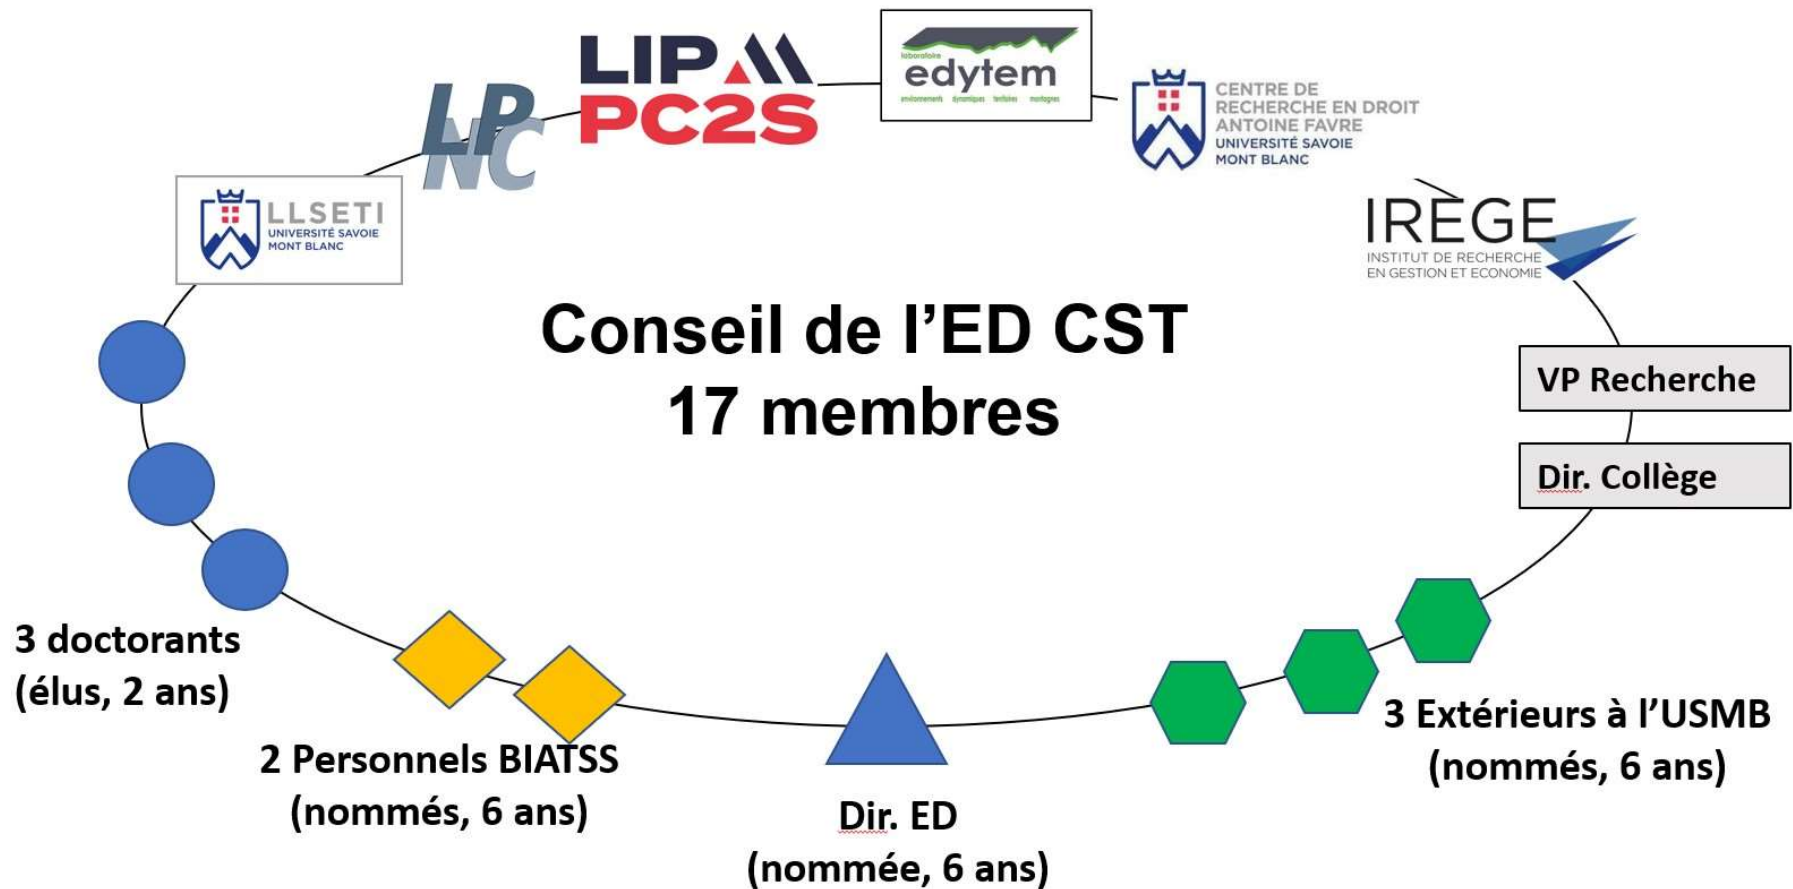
LLSETI
UNIVERSITÉ SAVOIE
MONT BLANC

LPNC

LIPM
PC2S

laboratoire
edytem
environnements dynamiques territoires montagnes

CENTRE DE
RECHERCHE EN DROIT
ANTOINE FAVRE
UNIVERSITÉ SAVOIE
MONT BLANC

IREGE
INSTITUT DE RECHERCHE
EN GESTION ET ECONOMIE

Conseil de l'ED CST
17 membres

VP Recherche

Dir. Collège

3 doctorants
(élus, 2 ans)

2 Personnels BIATSS
(nommés, 6 ans)

Dir. ED
(nommée, 6 ans)

3 Extérieurs à l'USMB
(nommés, 6 ans)